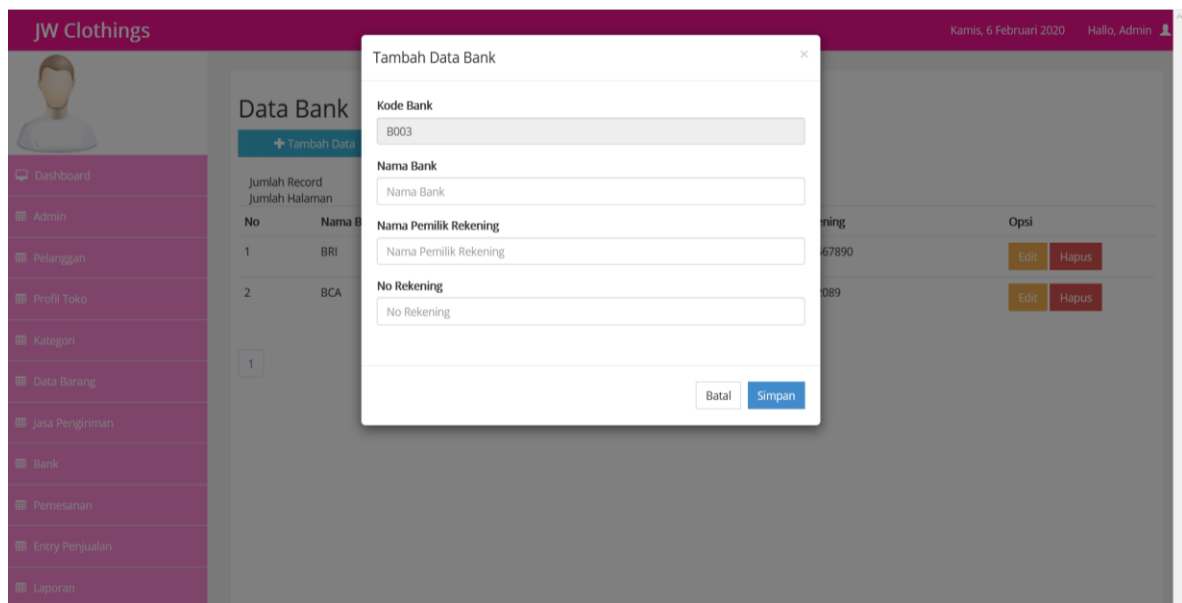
JW Clothings

Kamis, 6 Februari 2020 Hallo, Admin

Dashboard
Admin
Pelanggan
Profil Toko
Kategori
Data Barang
Jasa Pengiriman
Bank
Pemesanan
Entry Penjualan
Laporan

Data Bank

+ Tambah Data

Jumlah Record
Jumlah Halaman

| No | Nama B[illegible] | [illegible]ning | Opsi |
|---|---|---|---|
| 1 | BRI | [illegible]67890 | Edit Hapus |
| 2 | BCA | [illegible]089 | Edit Hapus |

1

Tambah Data Bank ×

Kode Bank
B003

Nama Bank
Nama Bank

Nama Pemilik Rekening
Nama Pemilik Rekening

No Rekening
No Rekening

Batal Simpan